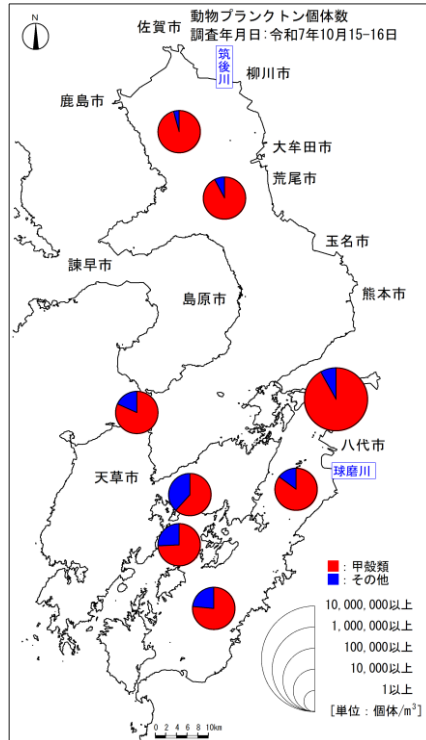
N

動物プランクトン個体数
調査年月日：令和7年10月15-16日

佐賀市

筑後川

柳川市

鹿島市

大牟田市

荒尾市

玉名市

諫早市

島原市

熊本市

八代市

球磨川

天草市

■：甲殻類
■：その他

10,000,000以上
1,000,000以上
100,000以上
10,000以上
1以上
[単位：個体/m$^3$]

0 2 4 6 8 10km